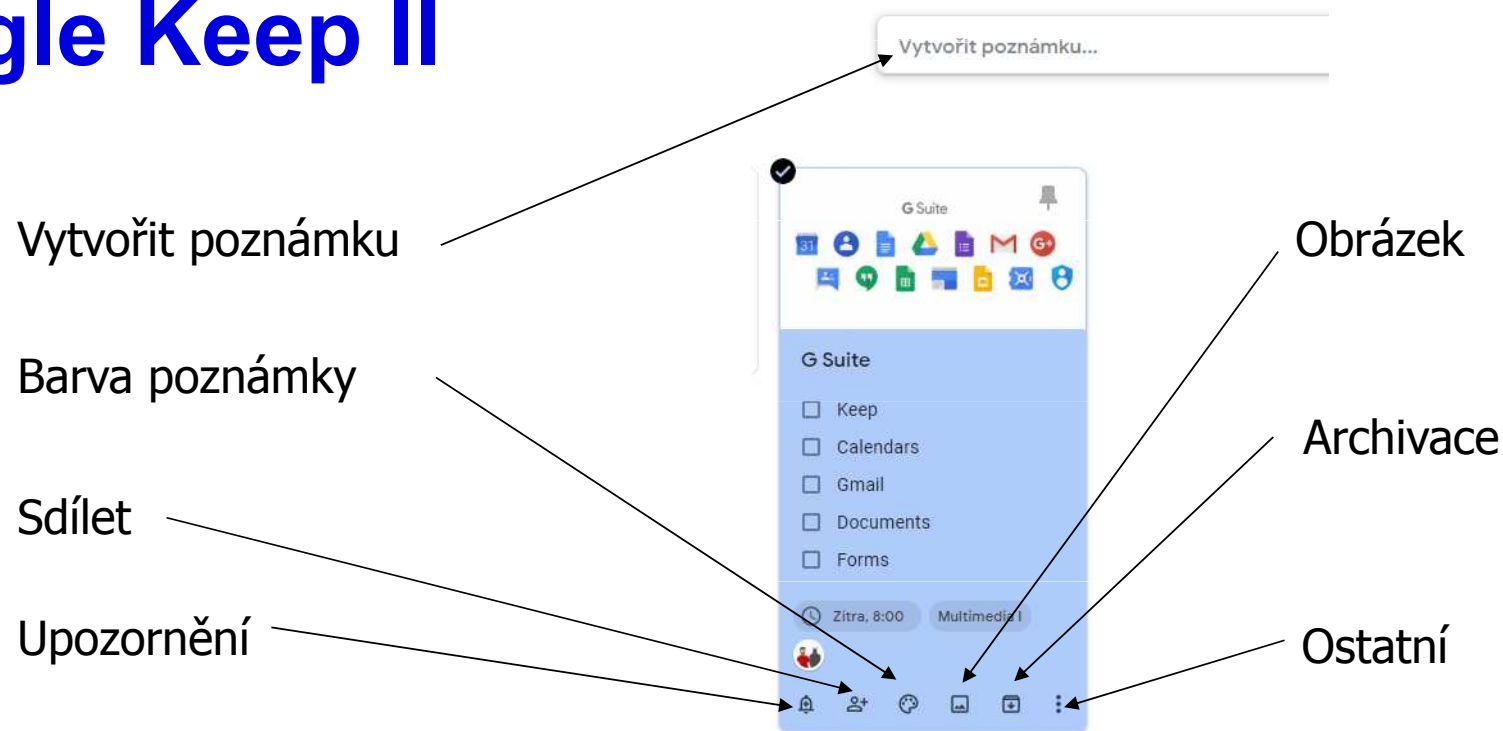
gle Keep II

Vytvořit poznámku...

G Suite

Vytvořit poznámku

Obrázek

G Suite

Barva poznámky

Keep

Calendars

Archivace

Gmail

Sdílet

Documents

Forms

Zitra, 8:00

Multimedia I

Upozornění

Ostatní